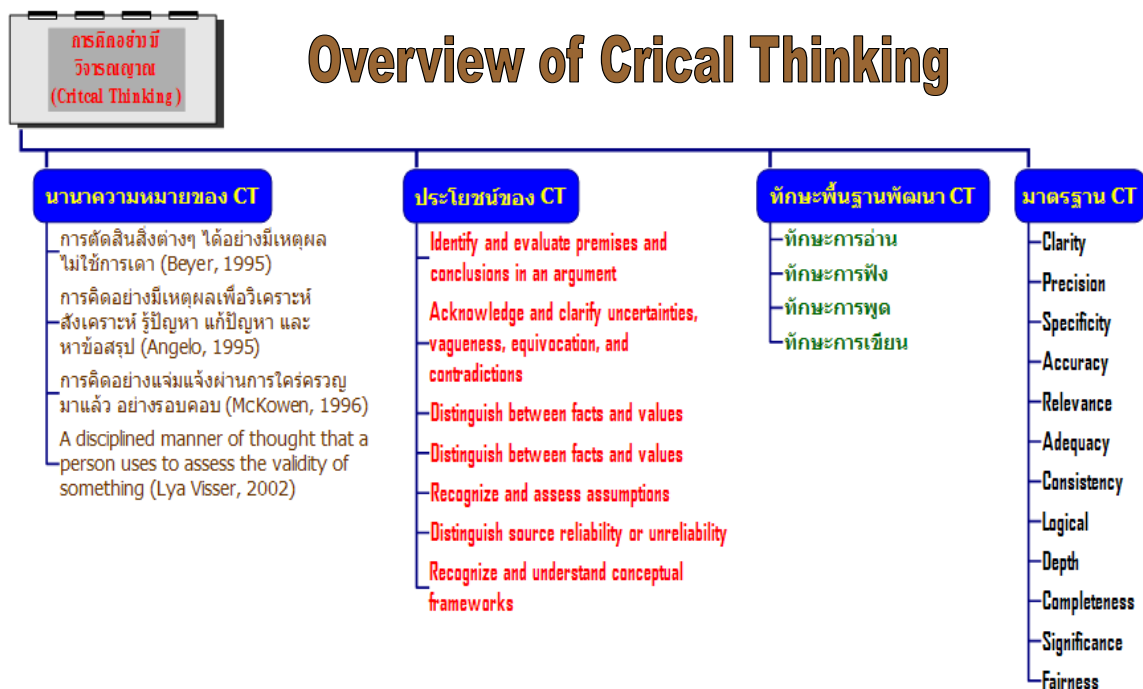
การคิดอย่างมีวิจารณญาณ (Critcal Thinking)

Overview of Crical Thinking

นานาความหมายของ CT

การตัดสินสิ่งต่างๆ ได้อย่างมีเหตุผล ไม่ใช้การเดา (Beyer, 1995)

การคิดอย่างมีเหตุผลเพื่อวิเคราะห์ สังเคราะห์ รู้ปัญหา แก้ปัญหา และหาข้อสรุป (Angelo, 1995)

การคิดอย่างแจ่มแจ้งผ่านการใคร่ครวญมาแล้ว อย่างรอบคอบ (McKowen, 1996)

A disciplined manner of thought that a person uses to assess the validity of something (Lya Visser, 2002)

ประโยชน์ของ CT

Identify and evaluate premises and conclusions in an argument

Acknowledge and clarify uncertainties, vagueness, equivocation, and contradictions

Distinguish between facts and values

Distinguish between facts and values

Recognize and assess assumptions

Distinguish source reliability or unreliability

Recognize and understand conceptual frameworks

ทักษะพื้นฐานพัฒนา CT

ทักษะการอ่าน

ทักษะการฟัง

ทักษะการพูด

ทักษะการเขียน

มาตรฐาน CT

Clarity

Precision

Specificity

Accuracy

Relevance

Adequacy

Consistency

Logical

Depth

Completeness

Significance

Fairness